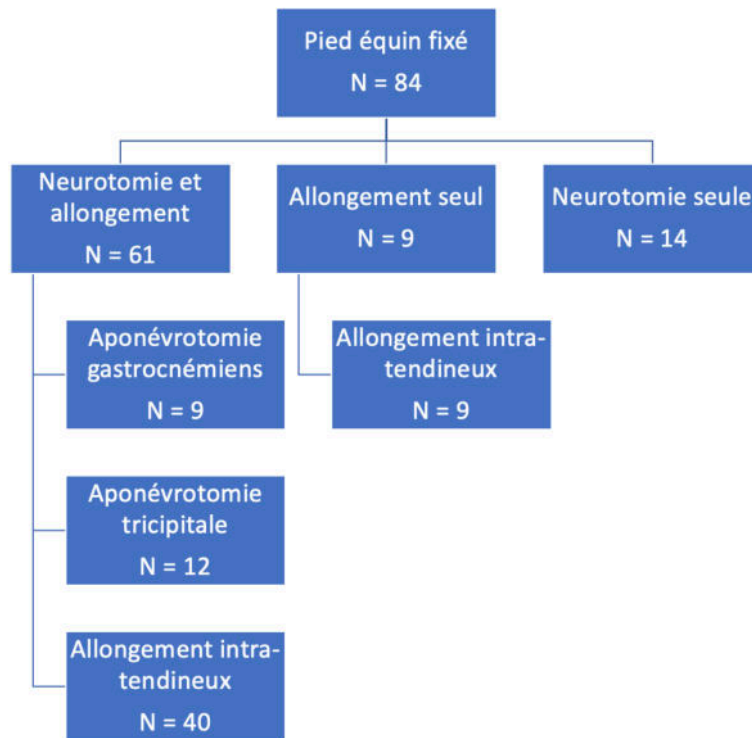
Pied équin fixé
N = 84

Neurotomie et allongement
N = 61

Allongement seul
N = 9

Neurotomie seule
N = 14

Aponévrotomie gastrocnémiens
N = 9

Allongement intra-tendineux
N = 9

Aponévrotomie tricipitale
N = 12

Allongement intra-tendineux
N = 40